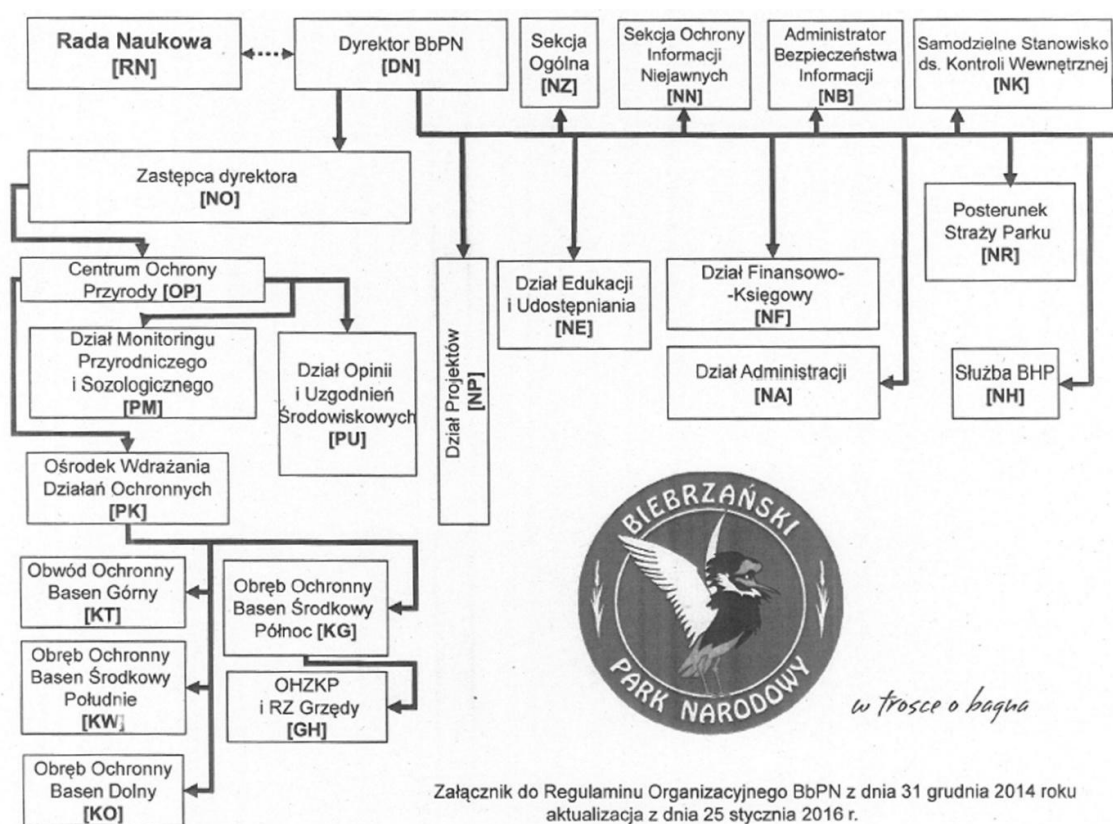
Rada Naukowa
[RN]

Dyrektor BbPN
[DN]

Sekcja Ogólna
[NZ]

Sekcja Ochrony Informacji Niejawnych
[NN]

Administrator Bezpieczeństwa Informacji
[NB]

Samodzielne Stanowisko ds. Kontroli Wewnętrznej
[NK]

Zastępca dyrektora
[NO]

Posterunek Straży Parku
[NR]

Centrum Ochrony Przyrody [OP]

Dział Edukacji i Udostępniania
[NE]

Dział Finansowo-Księgowy
[NF]

Dział Monitoringu Przyrodniczego i Sozologicznego
[PM]

Dział Opinii i Uzgodnień Środowiskowych
[PU]

Dział Projektów
[NP]

Dział Administracji
[NA]

Służba BHP
[NH]

Ośrodek Wdrażania Działań Ochronnych
[PK]

Obwód Ochronny Basen Górny
[KT]

Obręb Ochronny Basen Środkowy Północ [KG]

Obręb Ochronny Basen Środkowy Południe
[KW]

OHZKP i RZ Grzędy
[GH]

Obręb Ochronny Basen Dolny
[KO]

BIEBRZAŃSKI PARK NARODOWY

w trosce o bagna

Załącznik do Regulaminu Organizacyjnego BbPN z dnia 31 grudnia 2014 roku aktualizacja z dnia 25 stycznia 2016 r.